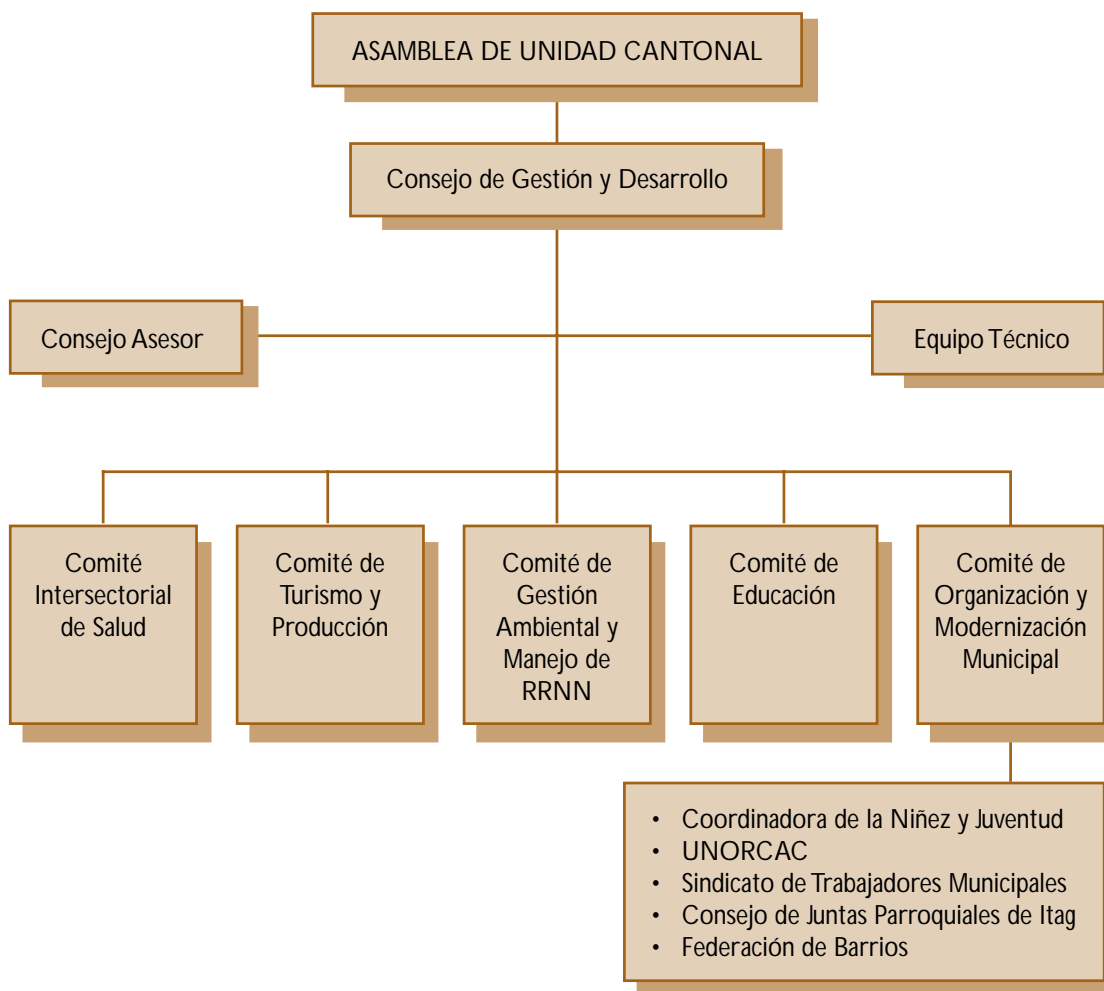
ASAMBLEA DE UNIDAD CANTONAL

Consejo de Gestión y Desarrollo

Consejo Asesor

Equipo Técnico

Comité Intersectorial de Salud

Comité de Turismo y Producción

Comité de Gestión Ambiental y Manejo de RRNN

Comité de Educación

Comité de Organización y Modernización Municipal

- Coordinadora de la Niñez y Juventud
- UNORCAC
- Sindicato de Trabajadores Municipales
- Consejo de Juntas Parroquiales de Itag
- Federación de Barrios